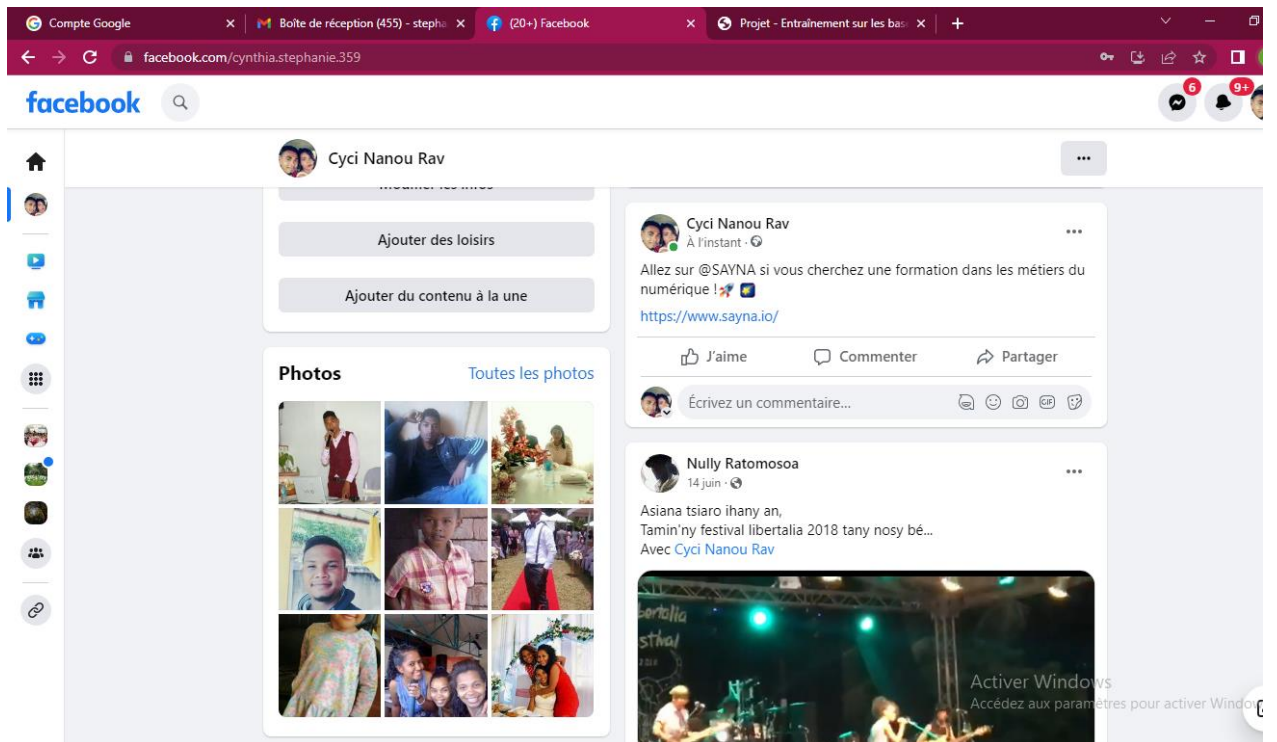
Compte Google
Boîte de réception (455) - stepha
(20+) Facebook
Projet - Entraînement sur les bas
facebook.com/cynthia.stephanie.359

facebook

6
9+

Cyci Nanou Rav

Ajouter des loisirs

Ajouter du contenu à la une

Photos
Toutes les photos

Cyci Nanou Rav
À l'instant ·

Allez sur @SAYNA si vous cherchez une formation dans les métiers du numérique !

https://www.sayna.io/

J'aime
Commenter
Partager

Écrivez un commentaire...

Nully Ratomosoa
14 juin ·

Asiana tsiaro ihany an,
Tamin'ny festival libertalia 2018 tany nosy bé...
Avec Cyci Nanou Rav

Activer Windows
Accédez aux paramètres pour activer Windo